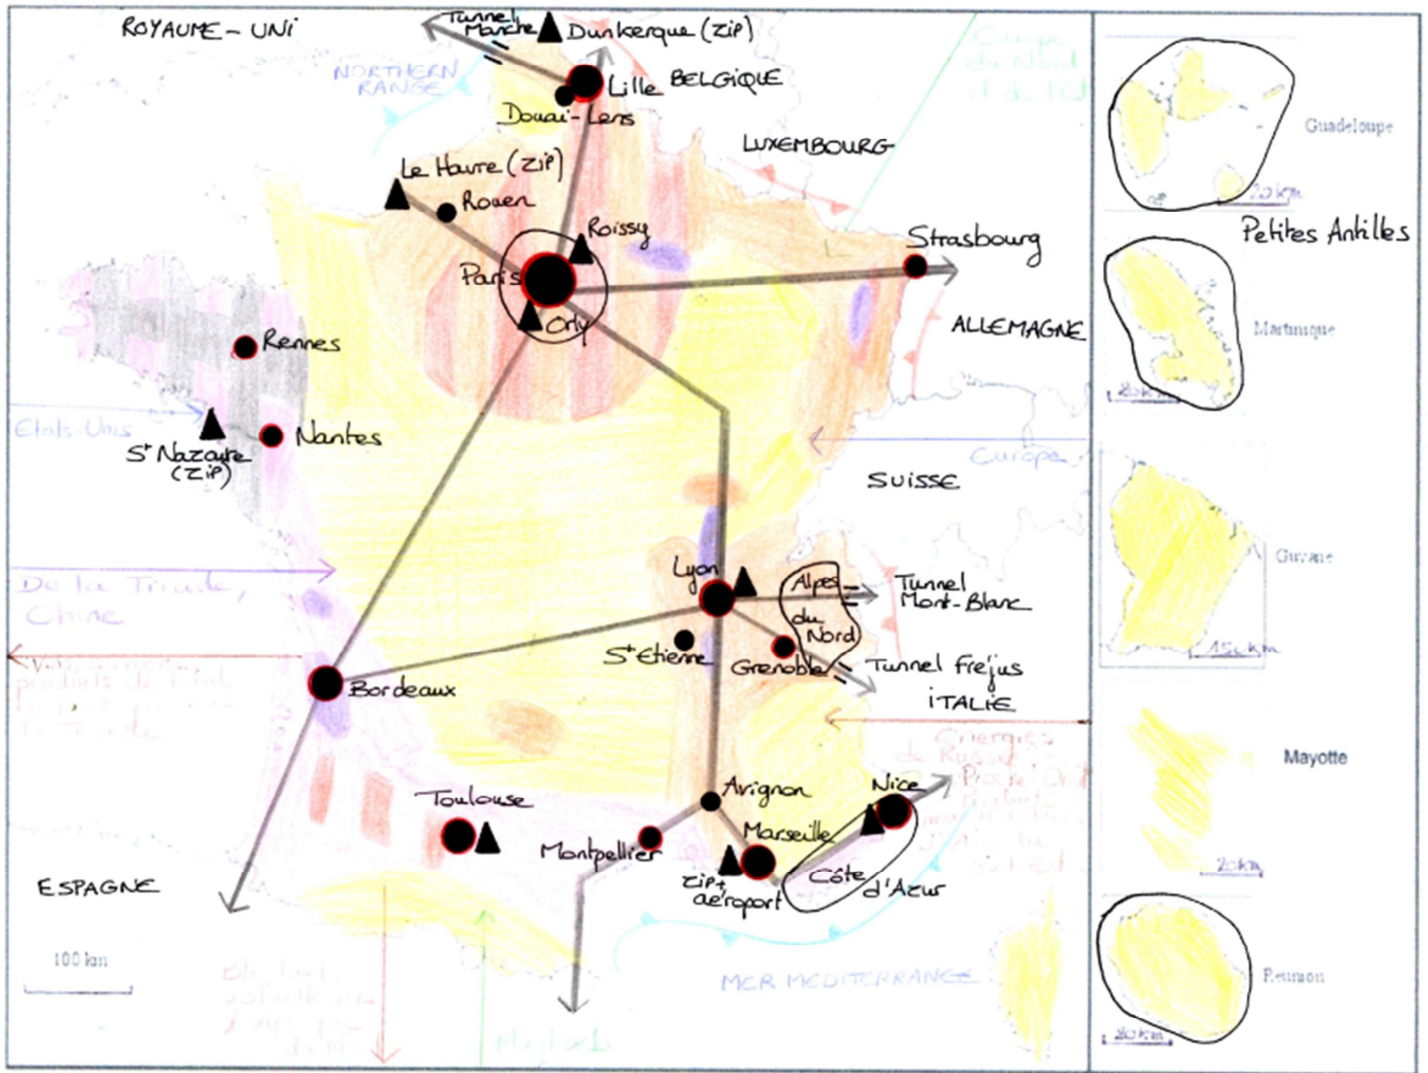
ROYAUME-UNI

Tunnel Manche

Dunkerque (ZIP)

NORTHERN RANGE

Lille

BELGIQUE

Douai-Lens

LUXEMBOURG

Le Havre (ZIP)

Rouen

Roissy

Strasbourg

Paris

Orly

ALLEMAGNE

Rennes

Etats-Unis

St Nazaire (ZIP)

Nantes

Europe

SUISSE

De la Triade, Chine

Lyon

Alpes du Nord

Tunnel Mont-Blanc

St Etienne

Grenoble

Tunnel Fréjus

Bordeaux

ITALIE

Avignon

Nice

Toulouse

Marseille

Montpellier

ZIP + aéroport

Côte d'Azur

ESPAGNE

100 km

MER MEDITERRANEE

Maghreb

Guadeloupe

20 km

Petites Antilles

Martinique

20 km

Guyane

150 km

Mayotte

20 km

Réunion

20 km